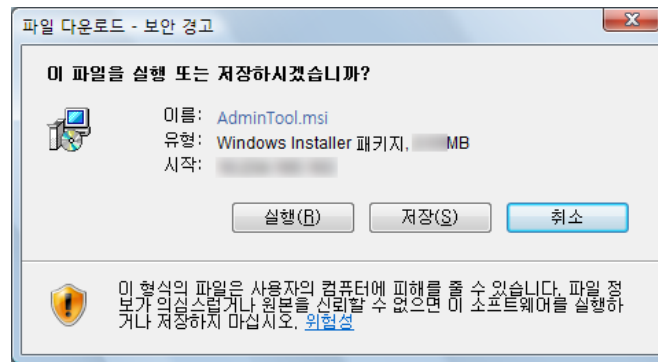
파일 다운로드 - 보안 경고

이 파일을 실행 또는 저장하시겠습니까?

이름: AdminTool.msi
유형: Windows Installer 패키지, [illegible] MB
시작: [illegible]

실행(R) 저장(S) 취소

이 형식의 파일은 사용자의 컴퓨터에 피해를 줄 수 있습니다. 파일 정보가 의심스럽거나 원본을 신뢰할 수 없으면 이 소프트웨어를 실행하거나 저장하지 마십시오. 위험성